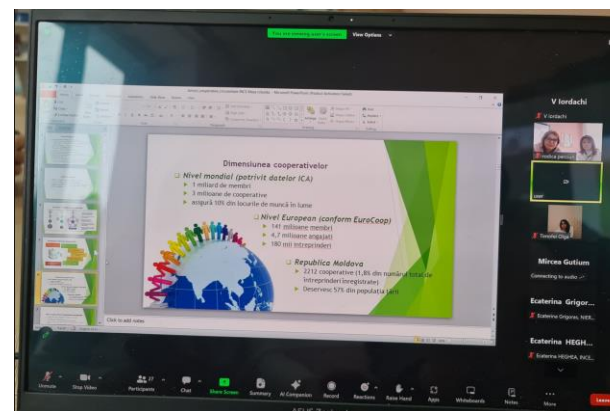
You are viewing user's screen
View Options

Dimensiunea cooperativelor

Nivel mondial (potrivit datelor ICA)
1 miliard de membri
3 milioane de cooperative
asigură 10% din locurile de muncă în lume

Nivel European (conform EuroCoop)
141 milioane membri
4,7 milioane angajați
180 mii întreprinderi

Republica Moldova
2212 cooperative (1,8% din numărul total de întreprinderi înregistrate)
Deservesc 57% din populația țării

Click to add notes

V Iordachi
V Iordachi
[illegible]
user
Tonofei Olga
Mircea Gutium
Connecting to audio
Ecaterina Grigor...
Ecaterina Grigoras, NER...
Ecaterina HEGH...
Ecaterina HEGHEA, INCE...

Unmute
Stop Video
Participants
Chat
Share Screen
Summary
AI Companion
Record
Reactions
Raise Hand
Apps
Whiteboards
Notes
More